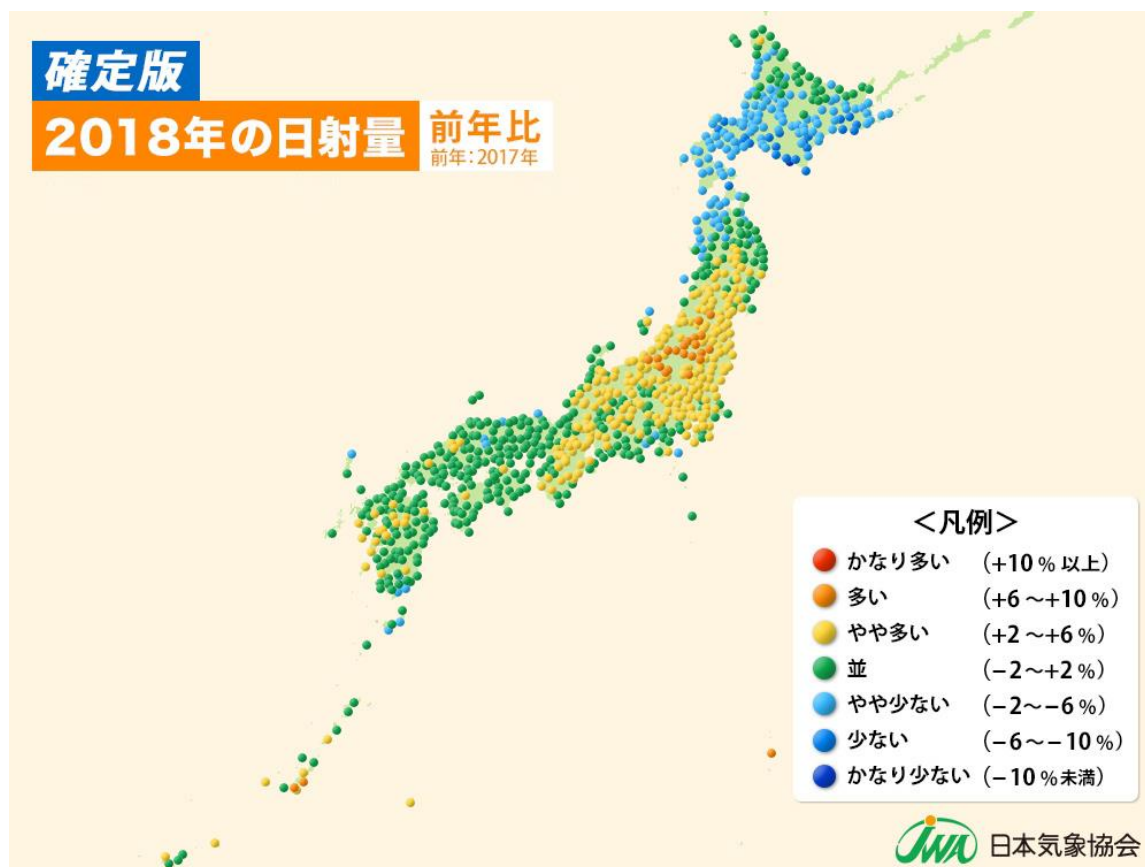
確定版

2018年の日射量

前年比
前年：2017年

＜凡例＞

| | |
|---|---|
| かなり多い | （+10％以上） |
| 多い | （+6～+10％） |
| やや多い | （+2～+6％） |
| 並 | （−2～+2％） |
| やや少ない | （−2～−6％） |
| 少ない | （−6～−10％） |
| かなり少ない | （−10％未満） |

JWA 日本気象協会